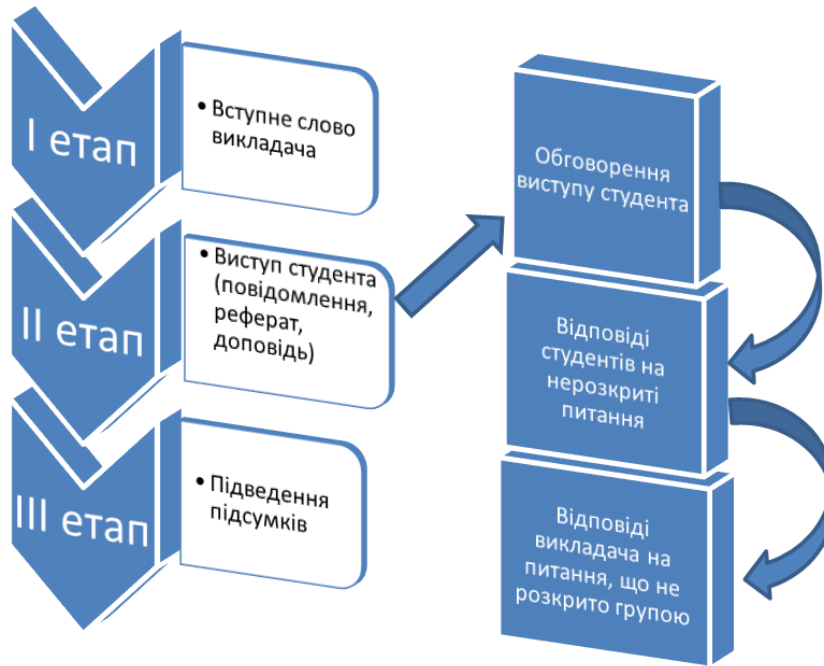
I етап

• Вступне слово викладача

II етап

• Виступ студента (повідомлення, реферат, доповідь)

III етап

• Підведення підсумків

Обговорення виступу студента

Відповіді студентів на нерозкриті питання

Відповіді викладача на питання, що не розкрито групою